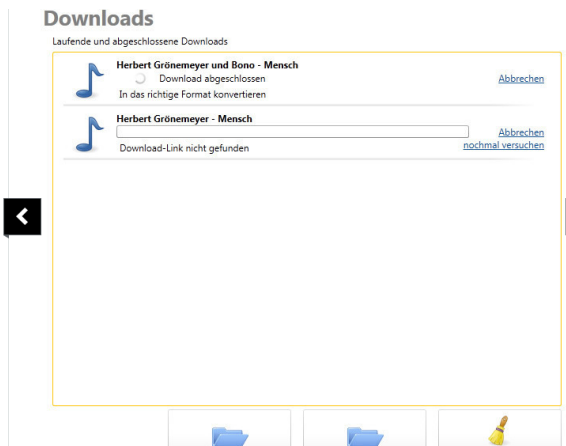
Downloads

Laufende und abgeschlossene Downloads

Herbert Grönemeyer und Bono - Mensch
Download abgeschlossen
In das richtige Format konvertieren
Abbrechen

Herbert Grönemeyer - Mensch
Download-Link nicht gefunden
Abbrechen
nochmal versuchen